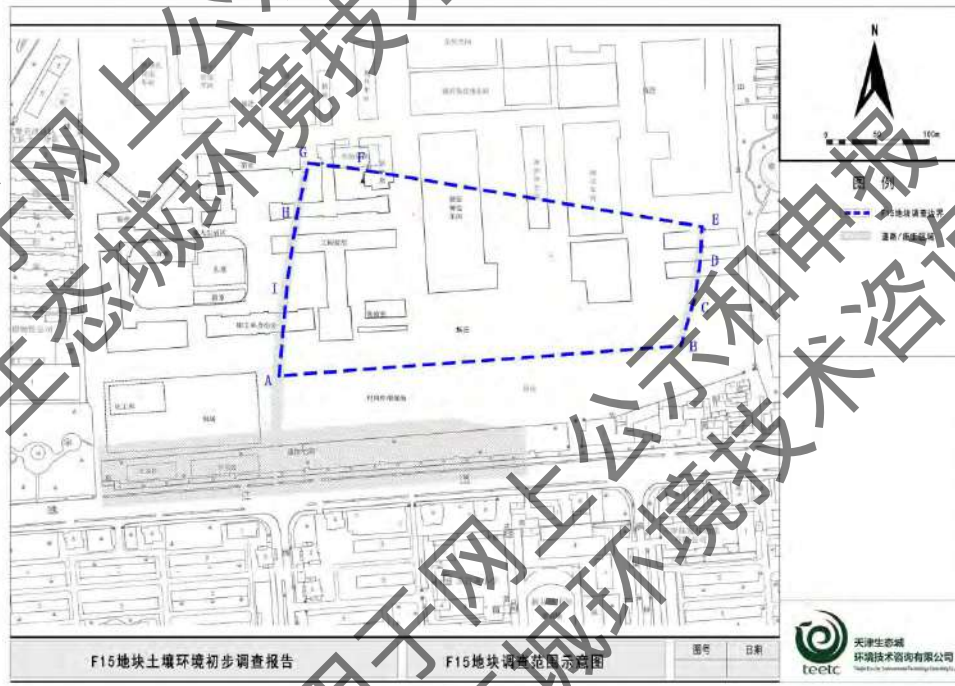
于网上公示和申报
生态城环境技术咨询
于网上公示和申报
生态城环境技术咨询

N
0 50 100m
图例

G
F
E
D
C
B
A
H
I

F15地块土壤环境初步调查报告
F15地块调查范围示意图
图号
日期
teetc
天津生态城
环境技术咨询有限公司